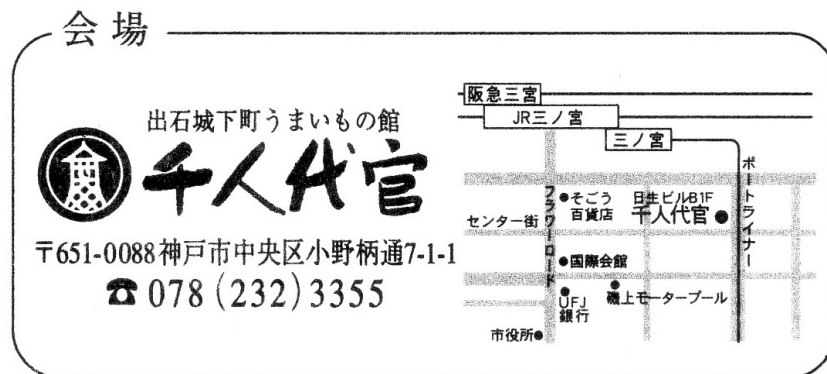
会 場

出石城下町うまいもの館
千人代官
〒651-0088 神戸市中央区小野柄通7-1-1
☎ 078 (232) 3355

阪急三宮
JR三ノ宮
三ノ宮
ポートライナー
フラワーロード
●そごう 百貨店
日生ビルB1F
千人代官 ●
センター街
●国際会館
UFJ 銀行
磯上モータープール
市役所●